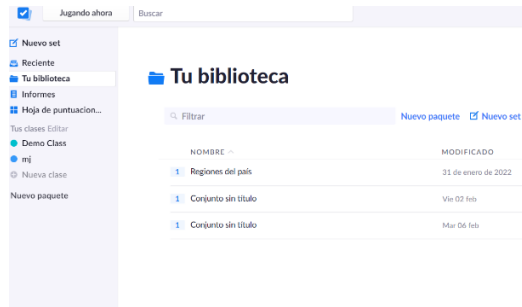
Jugando ahora
Buscar

Nuevo set
Reciente
Tu biblioteca
Informes
Hoja de puntuacion...
Tus clases Editar
Demo Class
mj
Nueva clase
Nuevo paquete

Tu biblioteca

Filtrar
Nuevo paquete
Nuevo set

| | NOMBRE | MODIFICADO |
|---|---|---|
| 1 | Regiones del país | 31 de enero de 2022 |
| 1 | Conjunto sin título | Vie 02 feb |
| 1 | Conjunto sin título | Mar 06 feb |